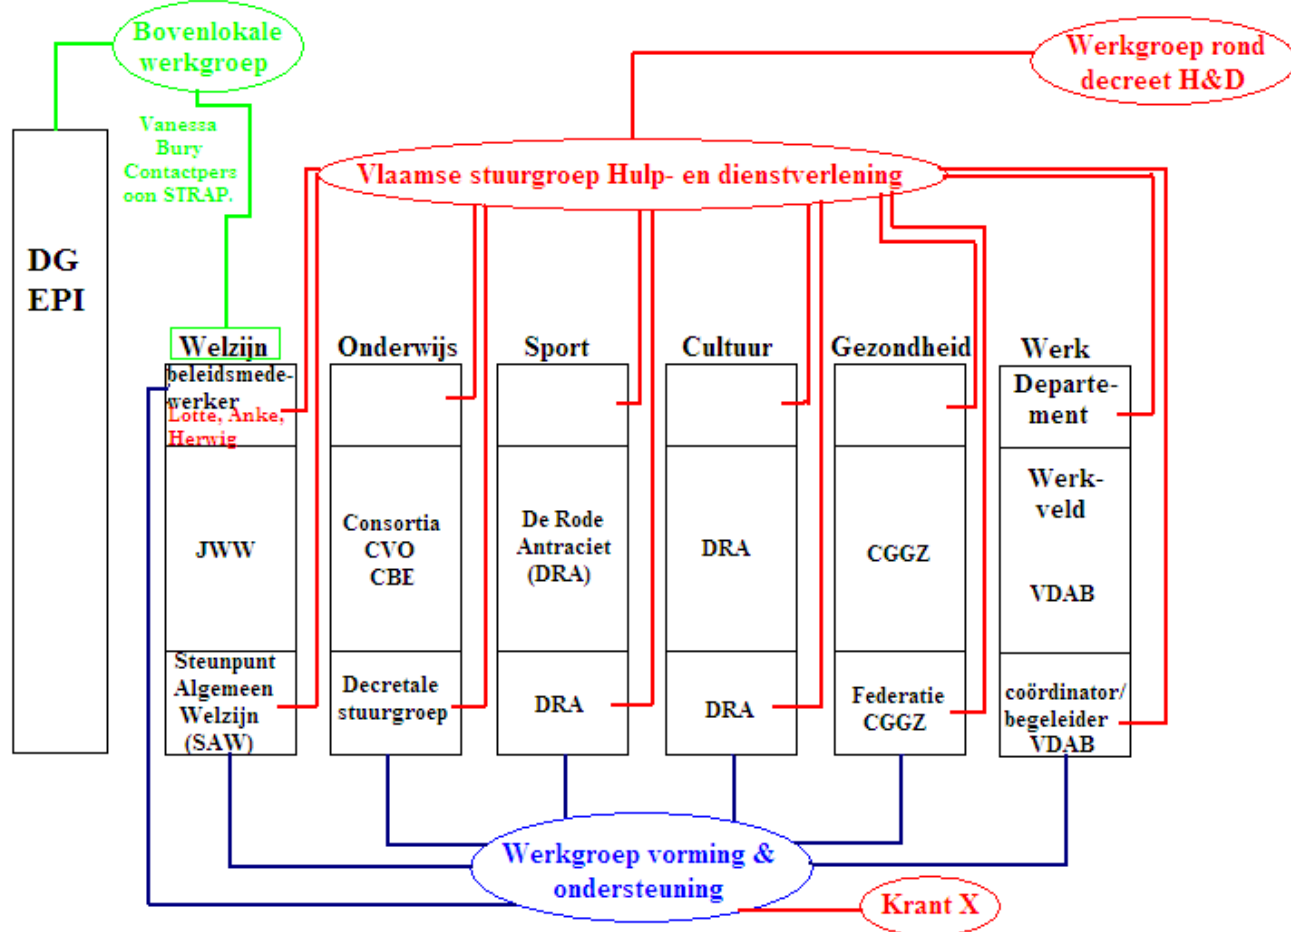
Bovenlokale werkgroep

Vanessa Bury Contactpersoon STRAP.

Werkgroep rond decreet H&D

Vlaamse stuurgroep Hulp- en dienstverlening

DG EPI

Welzijn

beleidsmedewerker

Lotte, Anke, Herwig

JWW

Steunpunt Algemeen Welzijn (SAW)

Onderwijs

Consortia CVO CBE

Decretale stuurgroep

Sport

De Rode Antraciet (DRA)

DRA

Cultuur

DRA

DRA

Gezondheid

CGGZ

Federatie CGGZ

Werk

Departement

Werkveld

VDAB

coördinator/ begeleider VDAB

Werkgroep vorming & ondersteuning

Krant X